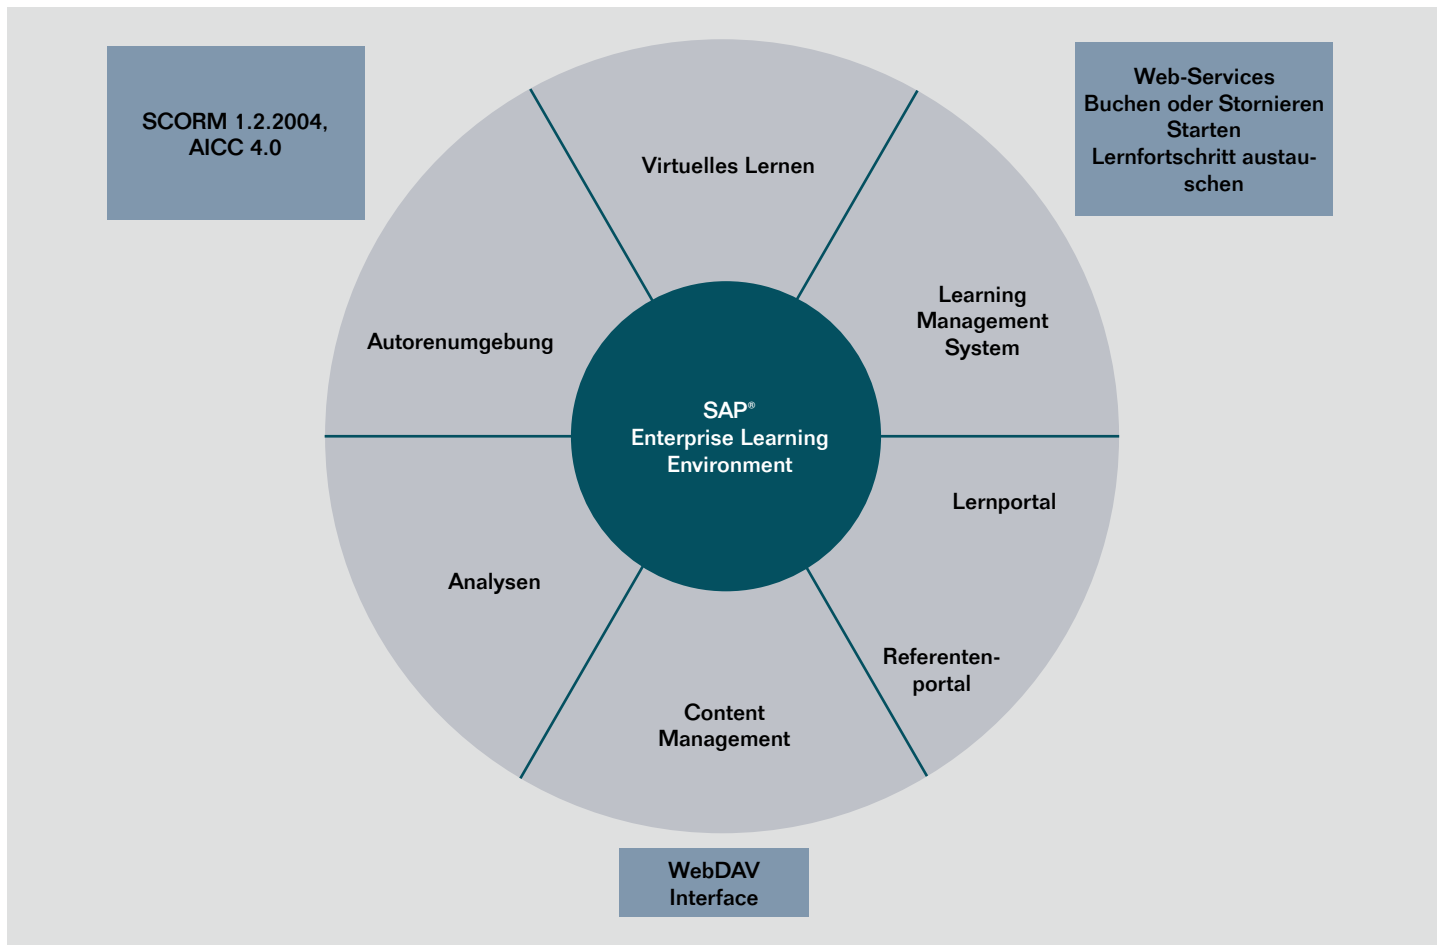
SCORM 1.2.2004, AICC 4.0

Web-Services
Buchen oder Stornieren
Starten
Lernfortschritt austauschen

Virtuelles Lernen

Autorenumgebung

Learning Management System

SAP®
Enterprise Learning Environment

Lernportal

Analysen

Referentenportal

Content Management

WebDAV Interface